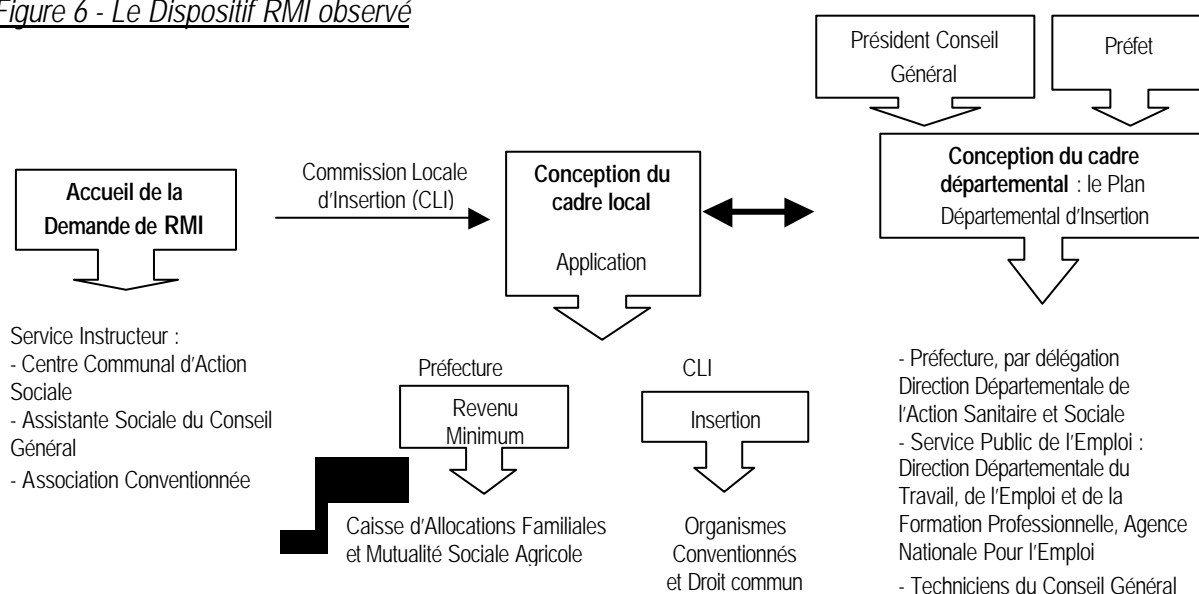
Figure 6 - Le Dispositif RMI observé

Président Conseil Général

Préfet

Conception du cadre départemental : le Plan Départemental d'Insertion

Accueil de la Demande de RMI

Commission Locale d'Insertion (CLI)

Conception du cadre local

Application

Service Instructeur :
- Centre Communal d'Action Sociale
- Assistante Sociale du Conseil Général
- Association Conventionnée

Préfecture

Revenu Minimum

CLI

Insertion

Caisse d'Allocations Familiales et Mutualité Sociale Agricole

Organismes Conventionnés et Droit commun

- Préfecture, par délégation Direction Départementale de l'Action Sanitaire et Sociale
- Service Public de l'Emploi : Direction Départementale du Travail, de l'Emploi et de la Formation Professionnelle, Agence Nationale Pour l'Emploi
- Techniciens du Conseil Général